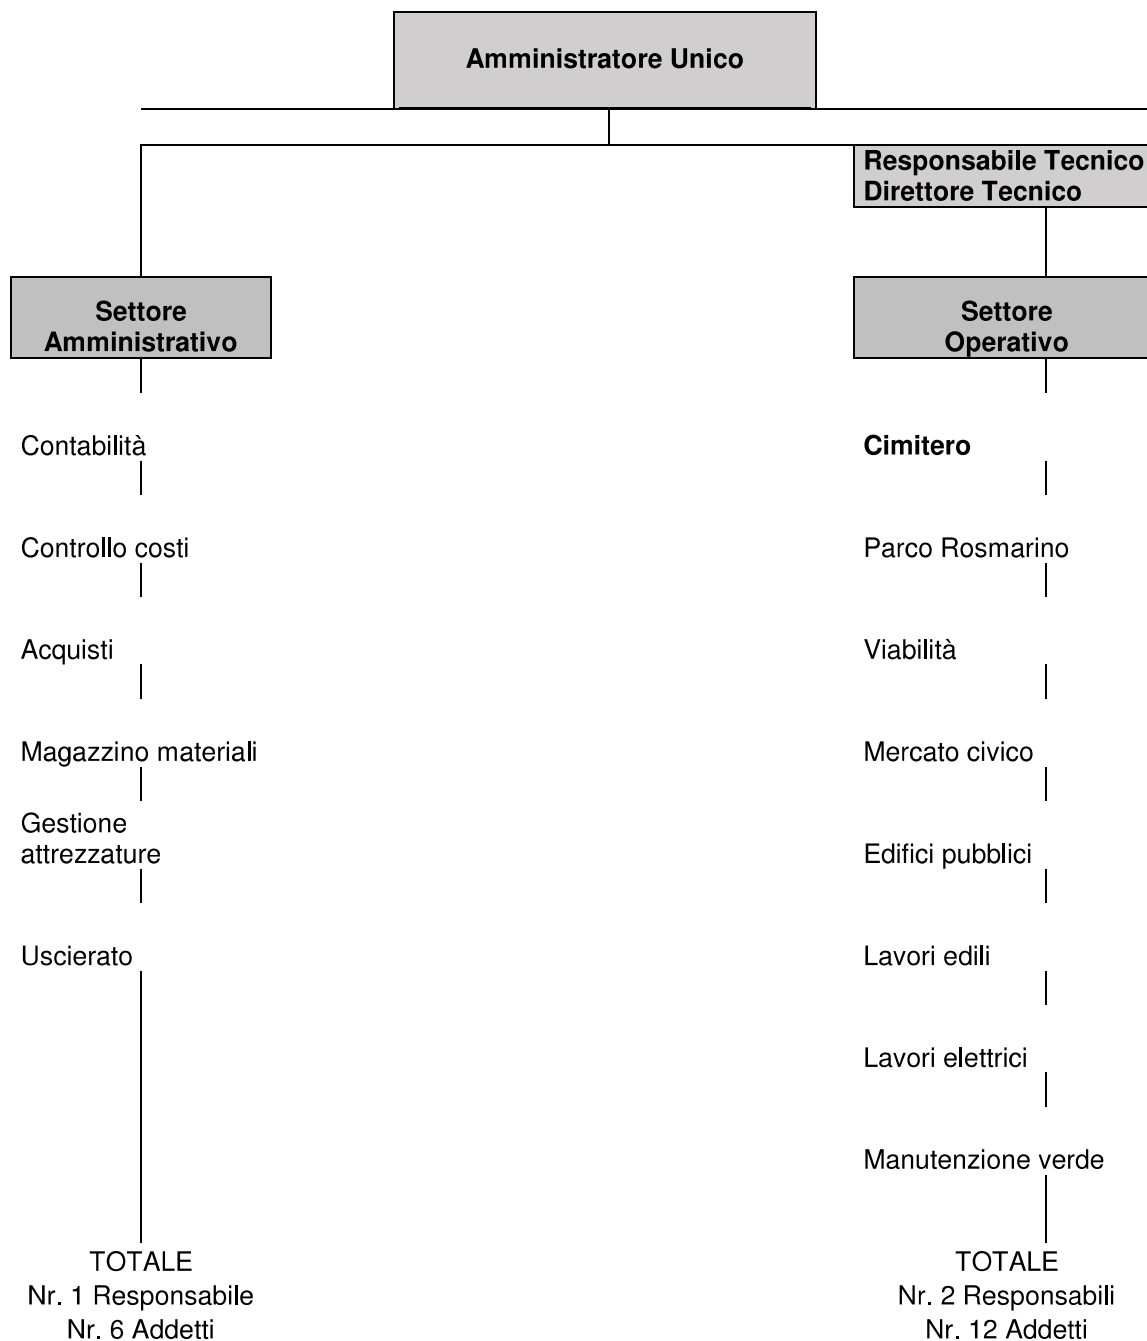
Amministratore Unico

Responsabile Tecnico
Direttore Tecnico

Settore
Amministrativo

Contabilità

Controllo costi

Acquisti

Magazzino materiali

Gestione attrezzature

Uscierato

TOTALE
Nr. 1 Responsabile
Nr. 6 Addetti

Settore
Operativo

Cimitero

Parco Rosmarino

Viabilità

Mercato civico

Edifici pubblici

Lavori edili

Lavori elettrici

Manutenzione verde

TOTALE
Nr. 2 Responsabili
Nr. 12 Addetti